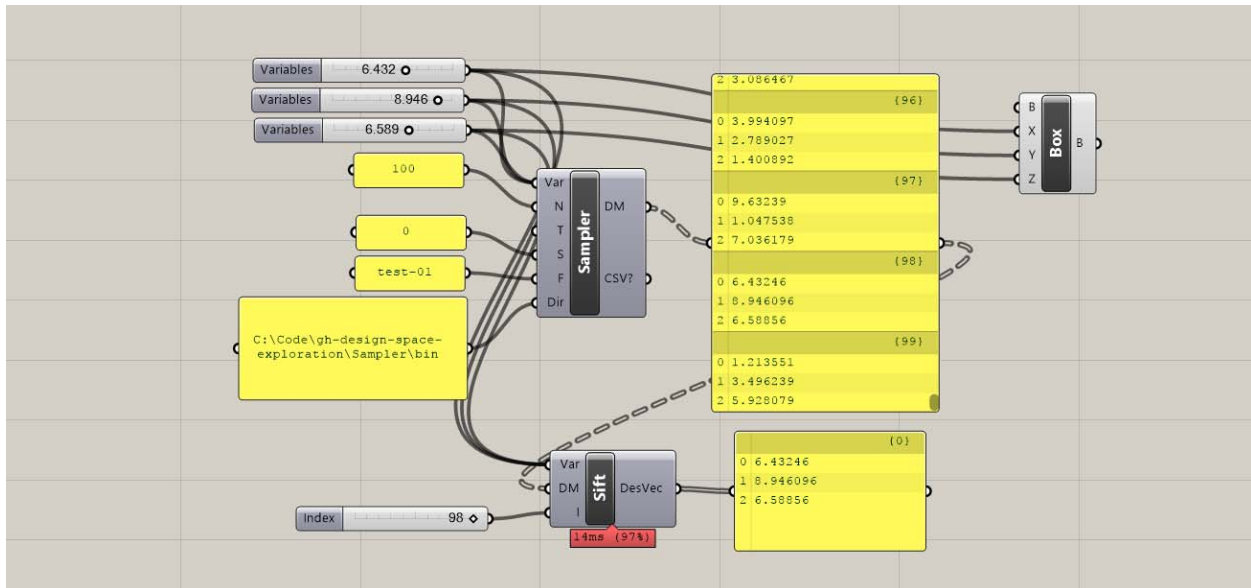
Variables 6.432
Variables 8.946
Variables 6.589
100
0
test-01
C:\Code\gh-design-space-exploration\Sampler\bin

Var
N
T
S
F
Dir
Sampler
DM
CSV?

2 3.086467
{96}
0 3.994097
1 2.789027
2 1.400892
{97}
0 9.63239
1 1.047538
2 7.036179
{98}
0 6.43246
1 8.946096
2 6.58856
{99}
0 1.213551
1 3.496239
2 5.928079

B
X
Y
Z
Box
B

Var
DM
I
Sift
DesVec
14ms (97%)

Index 98

{0}
0 6.43246
1 8.946096
2 6.58856